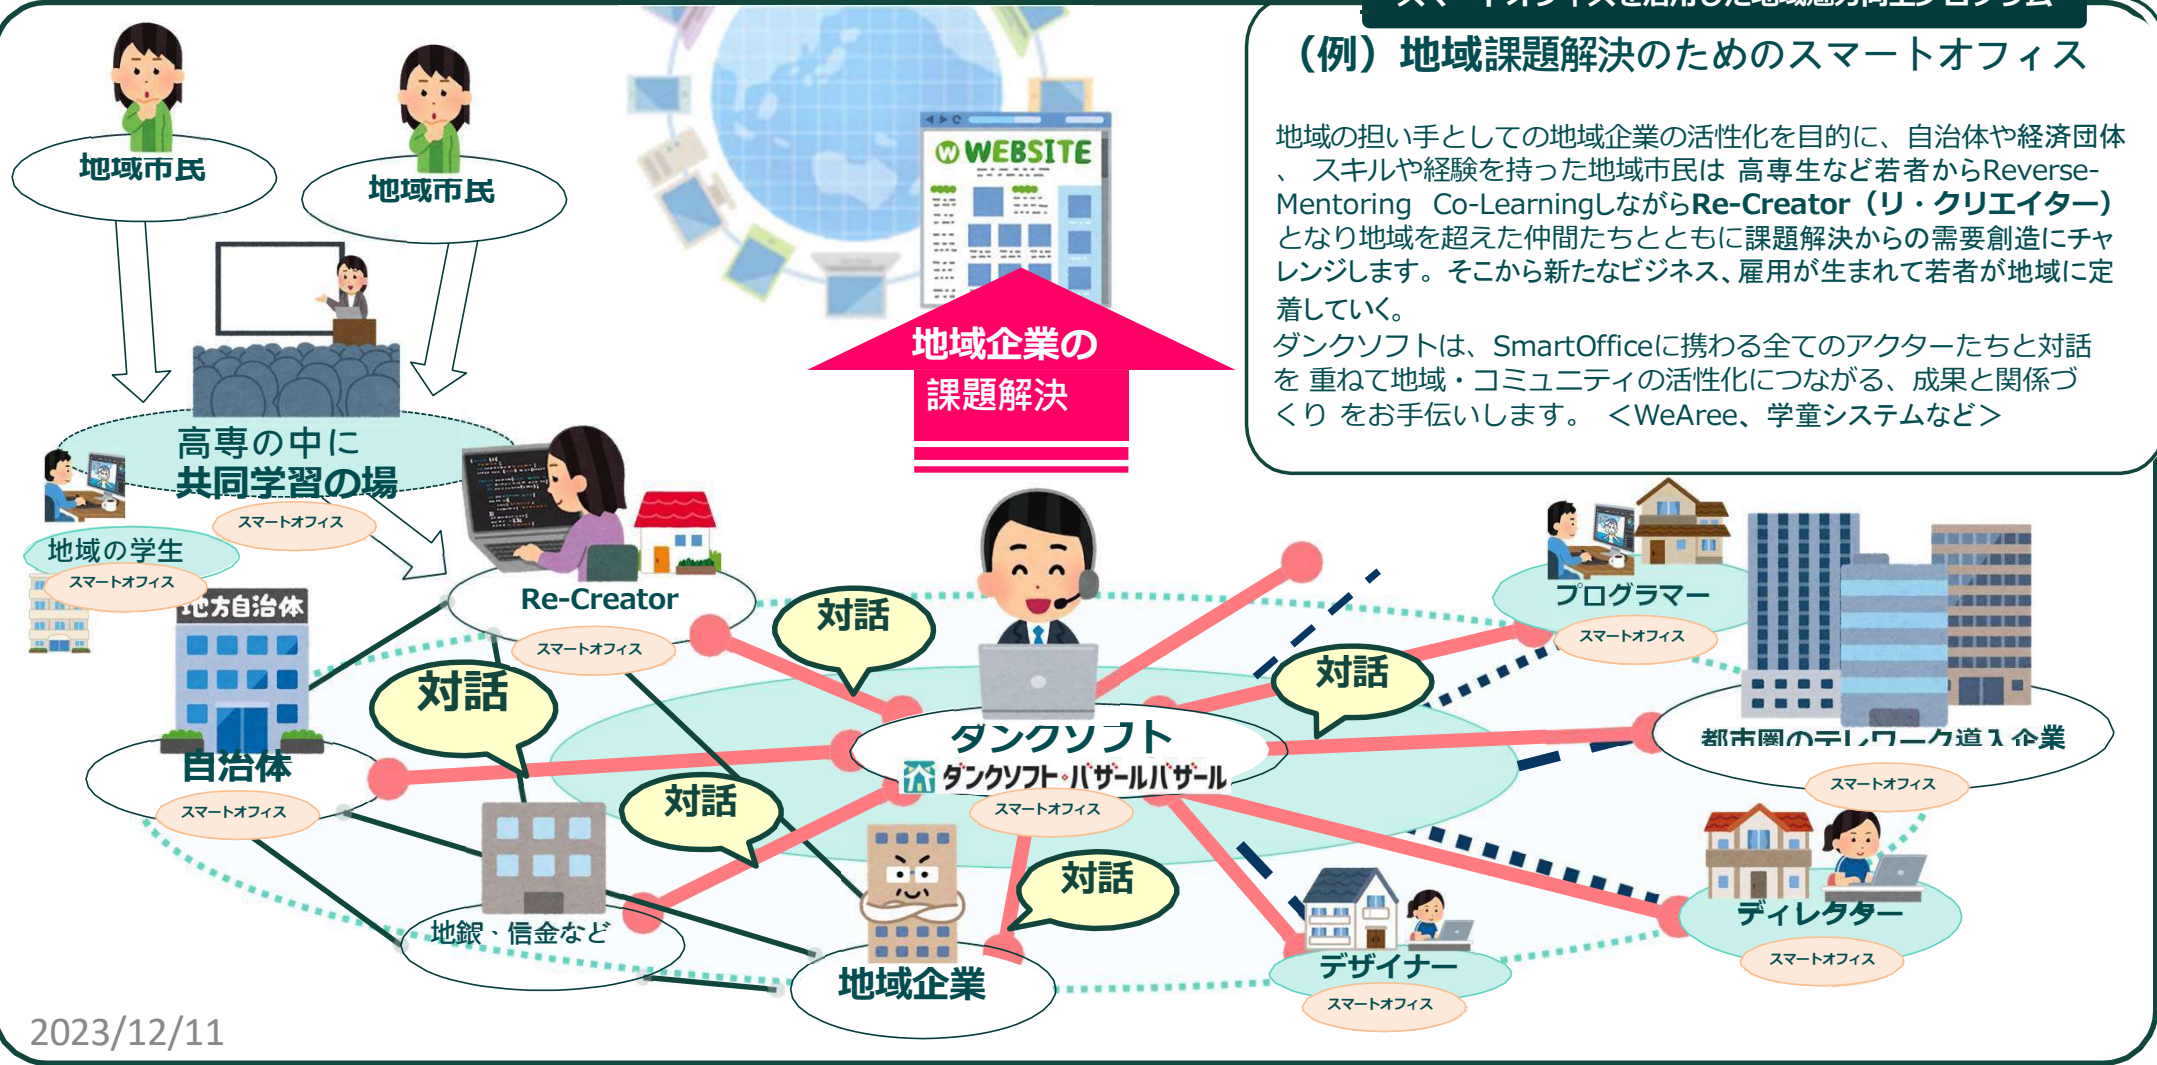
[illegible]

（例）地域課題解決のためのスマートオフィス

地域の担い手としての地域企業の活性化を目的に、自治体や経済団体、 スキルや経験を持った地域市民は 高専生など若者からReverse-Mentoring Co-LearningしながらRe-Creator（リ・クリエイター）となり地域を超えた仲間たちとともに課題解決からの需要創造にチャレンジします。そこから新たなビジネス、雇用が生まれて若者が地域に定着していく。
ダンクソフトは、SmartOfficeに携わる全てのアクターたちと対話を 重ねて地域・コミュニティの活性化につながる、成果と関係づくり をお手伝いします。 ＜WeAree、学童システムなど＞

地域市民

地域市民

WEBSITE

地域企業の
課題解決

高専の中に
共同学習の場

スマートオフィス

地域の学生

スマートオフィス

地方自治体

Re-Creator

スマートオフィス

対話

対話

対話

対話

対話

対話

ダンクソフト

ダンクソフト・バザールバザール

スマートオフィス

プログラマー

スマートオフィス

都市圏のテレワーク導入企業

スマートオフィス

自治体

スマートオフィス

地銀・信金など

地域企業

デザイナー

スマートオフィス

ディレクター

スマートオフィス

2023/12/11